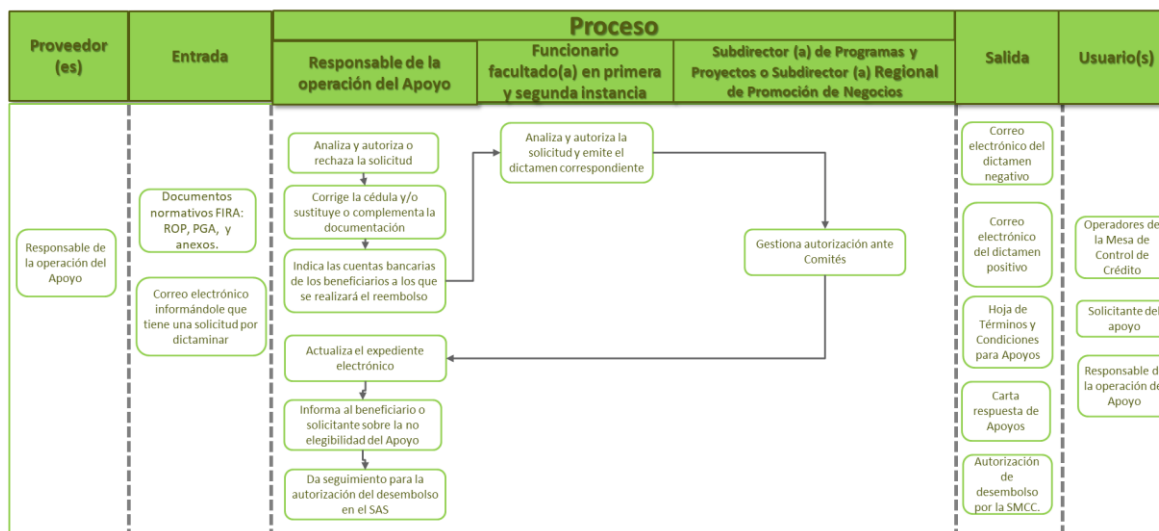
| Proveedor (es) | Entrada | Proceso: Responsable de la operación del Apoyo | Proceso: Funcionario facultado(a) en primera y segunda instancia | Proceso: Subdirector (a) de Programas y Proyectos o Subdirector (a) Regional de Promoción de Negocios | Salida | Usuario(s) |
|---|---|---|---|---|---|---|
| Responsable de la operación del Apoyo | Documentos normativos FIRA: ROP, PGA, y anexos. | Analiza y autoriza o rechaza la solicitud | Analiza y autoriza la solicitud y emite el dictamen correspondiente | Gestiona autorización ante Comités | Correo electrónico del dictamen negativo | Operadores de la Mesa de Control de Crédito |
| | Correo electrónico informándole que tiene una solicitud por dictaminar | Corrige la cédula y/o sustituye o complementa la documentación | | | Correo electrónico del dictamen positivo | Solicitante del apoyo |
| | | Indica las cuentas bancarias de los beneficiarios a los que se realizará el reembolso | | | Hoja de Términos y Condiciones para Apoyos | Responsable de la operación de Apoyo |
| | | Actualiza el expediente electrónico | | | Carta respuesta de Apoyos | |
| | | Informa al beneficiario o solicitante sobre la no elegibilidad del Apoyo | | | Autorización de desembolso por la SMCC. | |
| | | Da seguimiento para la autorización del desembolso en el SAS | | | | |